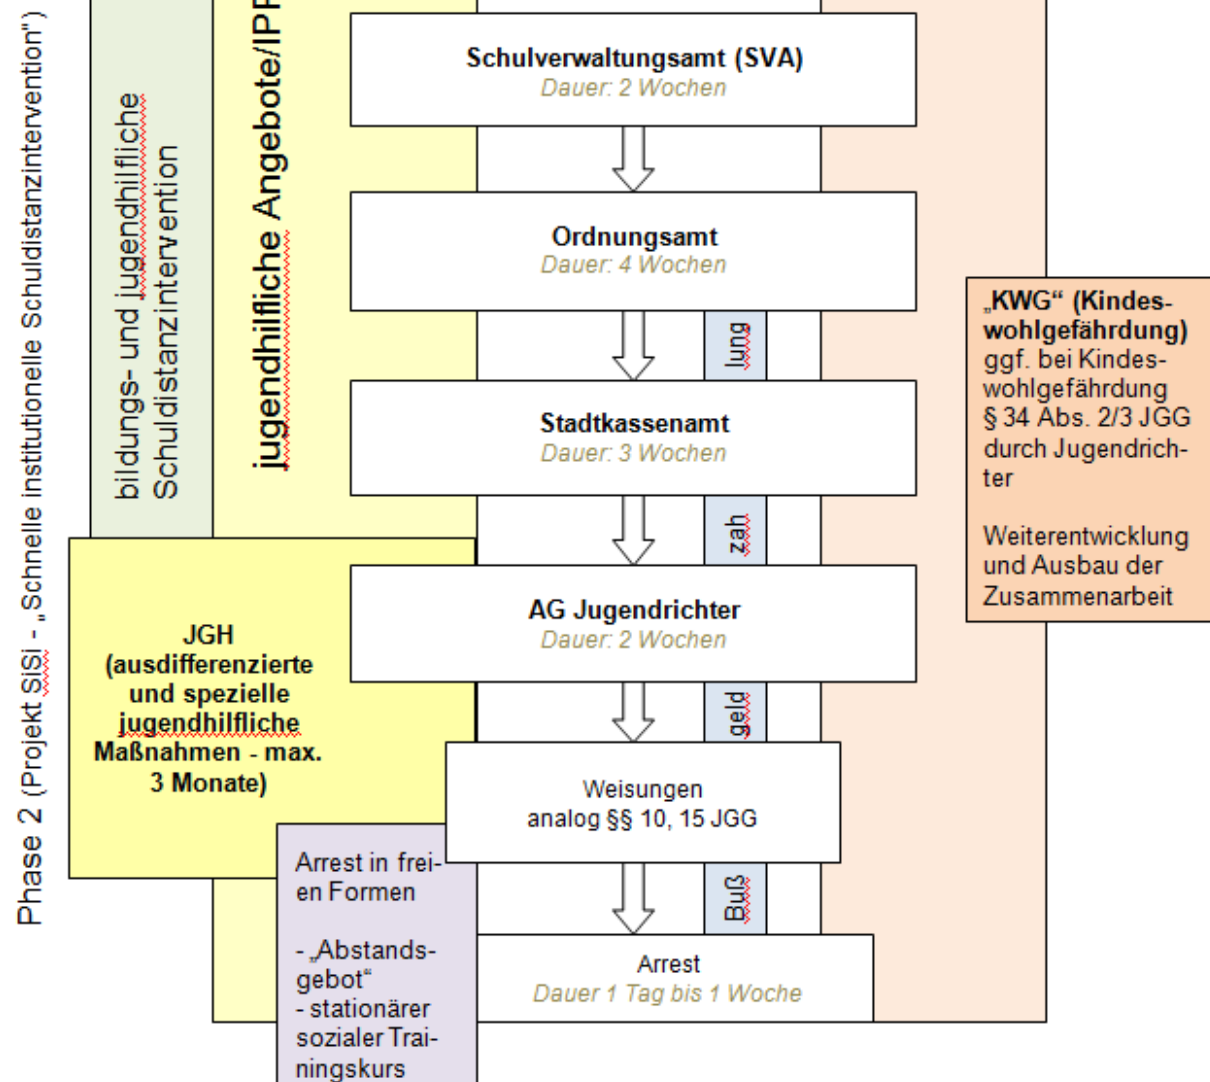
Phase 2 (Projekt SiSi - „Schnelle institutionelle Schuldistanzintervention")

bildungs- und jugendhilfliche Schuldistanzintervention

jugendhilfliche Angebote/IPF

Schulverwaltungsamt (SVA)
Dauer: 2 Wochen

Ordnungsamt
Dauer: 4 Wochen

Stadtkassenamt
Dauer: 3 Wochen

AG Jugendrichter
Dauer: 2 Wochen

Weisungen
analog §§ 10, 15 JGG

Arrest
Dauer 1 Tag bis 1 Woche

Bußgeldzahlung

JGH
(ausdifferenzierte und spezielle jugendhilfliche Maßnahmen - max. 3 Monate)

Arrest in freien Formen

- „Abstandsgebot"
- stationärer sozialer Trainingskurs

„KWG" (Kindeswohlgefährdung)
ggf. bei Kindeswohlgefährdung § 34 Abs. 2/3 JGG durch Jugendrichter

Weiterentwicklung und Ausbau der Zusammenarbeit